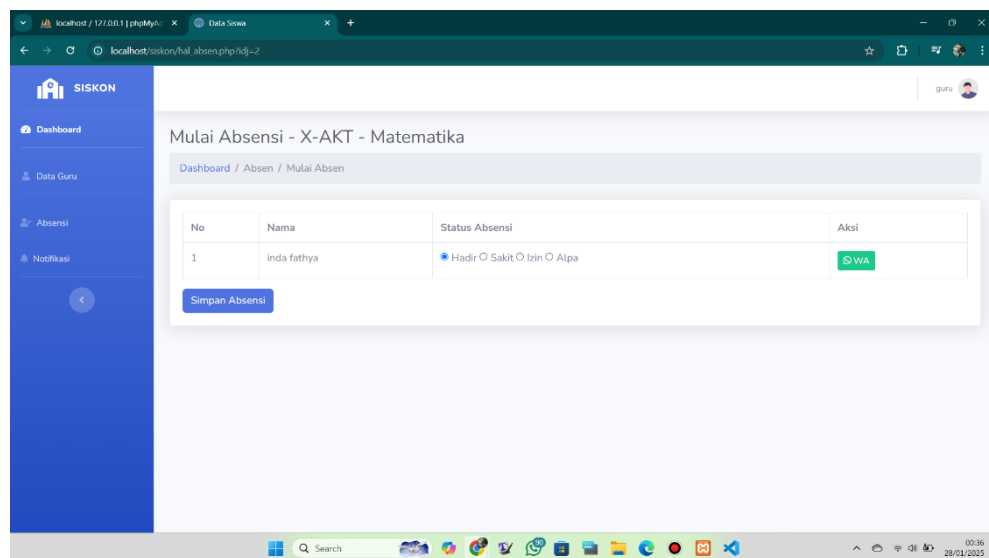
localhost / 127.0.0.1 | phpMyAd ×
Data Siswa ×
+

localhost/siskon/hal_absen.php?idj=2

SISKON

guru

Dashboard

Data Guru

Absensi

Notifikasi

Mulai Absensi - X-AKT - Matematika

Dashboard / Absen / Mulai Absen

| No | Nama | Status Absensi | Aksi |
|---|---|---|---|
| 1 | inda fathya | Hadir Sakit Izin Alpa | WA |

Simpan Absensi

Search

00:36
28/01/2025